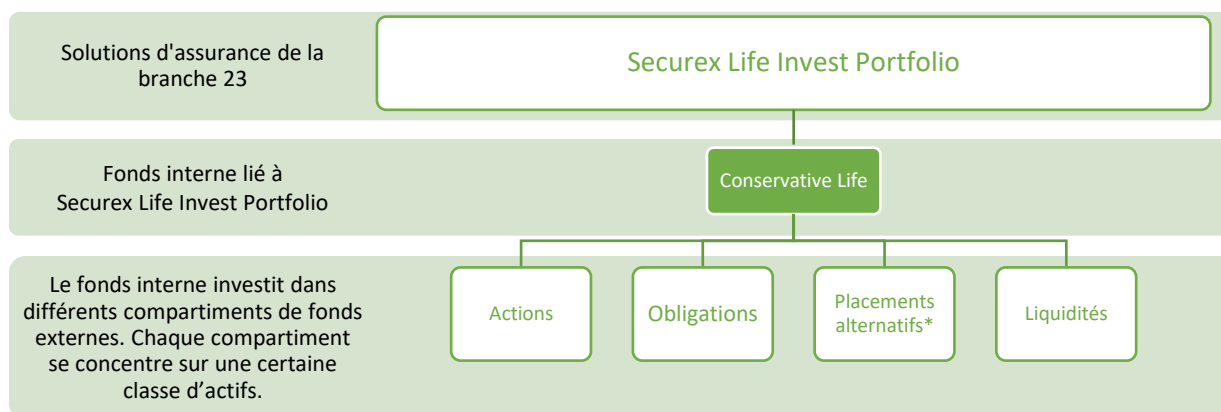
Solutions d'assurance de la branche 23

Securex Life Invest Portfolio

Fonds interne lié à Securex Life Invest Portfolio

Conservative Life

Le fonds interne investit dans différents compartiments de fonds externes. Chaque compartiment se concentre sur une certaine classe d’actifs.

Actions

Obligations

Placements alternatifs*

Liquidités